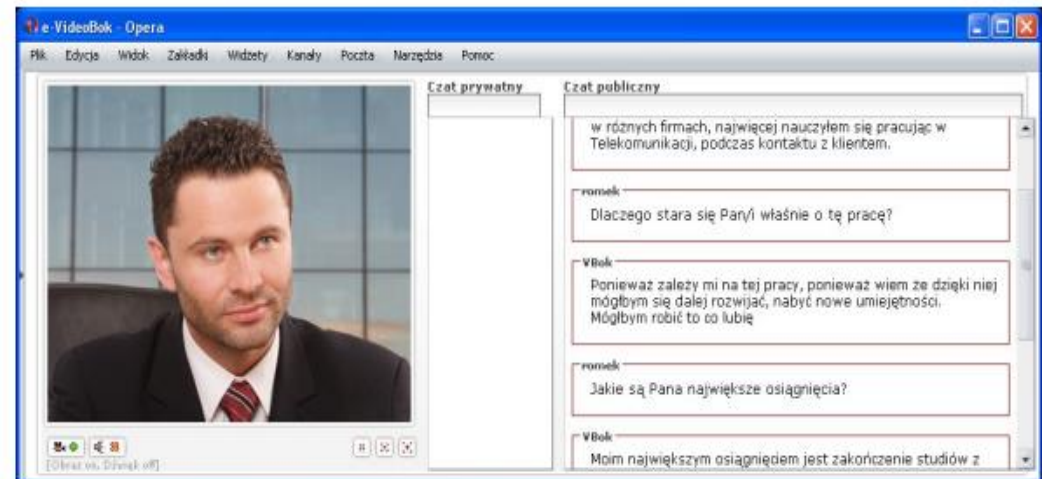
e-VideoBok - Opera

Plik Edycja Widok Zakładki Widżety Kanały Poczta Narzędzia Pomoc

Czat prywatny

Czat publiczny

w różnych firmach, najwięcej nauczyłem się pracując w Telekomunikacji, podczas kontaktu z klientem.

romek

Dlaczego stara się Pan/i właśnie o tę pracę?

VBok

Ponieważ zależy mi na tej pracy, ponieważ wiem że dzięki niej mógłbym się dalej rozwijać, nabyć nowe umiejętności. Mógłbym robić to co lubię

romek

Jakie są Pana największe osiągnięcia?

VBok

Moim największym osiągnięciem jest zakończenie studiów z

[Obraz on, Dźwięk off]